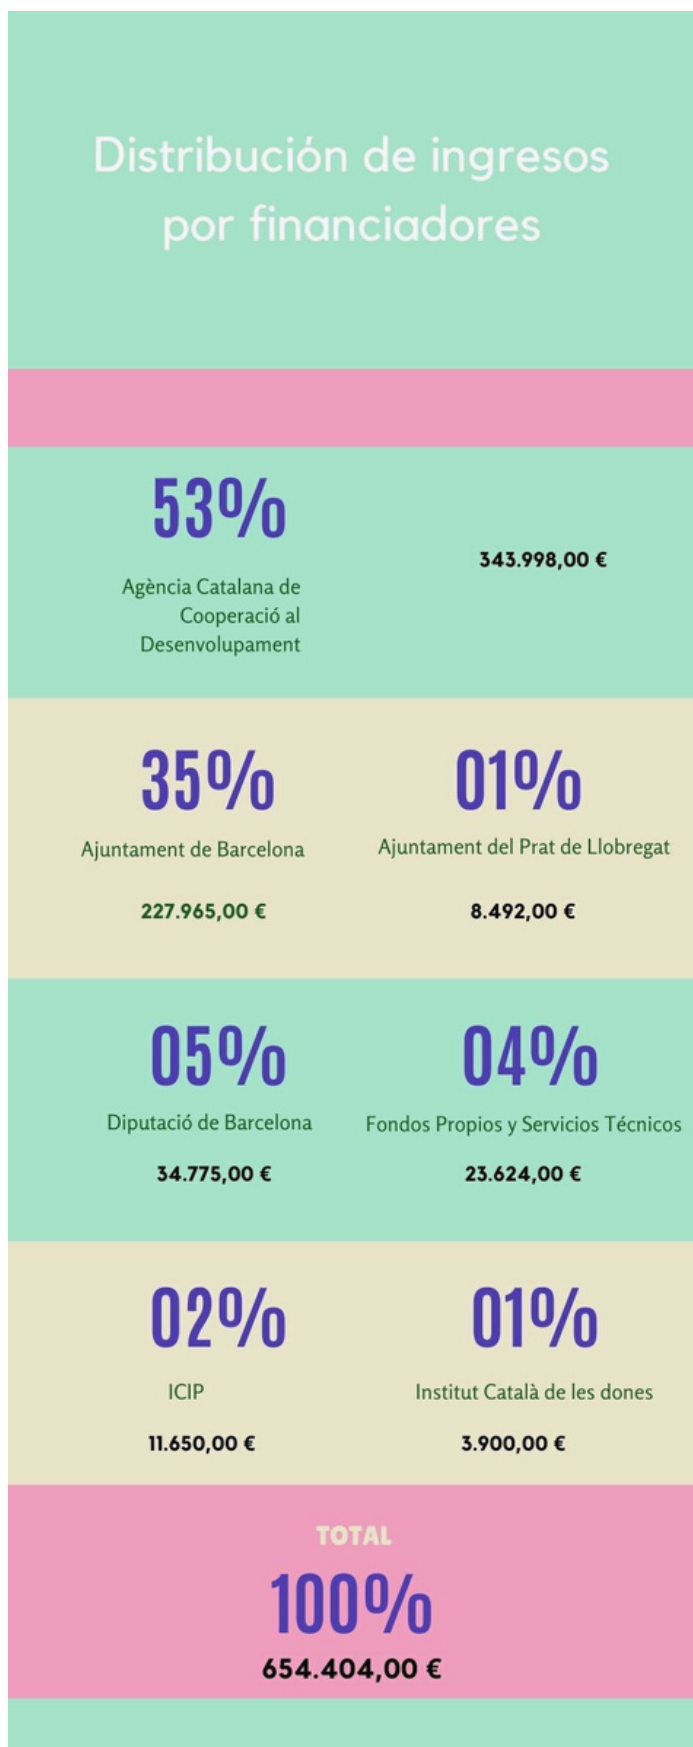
Distribución de ingresos por financiadores

53%

Agència Catalana de Cooperació al Desenvolupament

343.998,00 €

35%

Ajuntament de Barcelona

227.965,00 €

01%

Ajuntament del Prat de Llobregat

8.492,00 €

05%

Diputació de Barcelona

34.775,00 €

04%

Fondos Propios y Servicios Técnicos

23.624,00 €

02%

ICIP

11.650,00 €

01%

Institut Català de les dones

3.900,00 €

TOTAL

100%

654.404,00 €